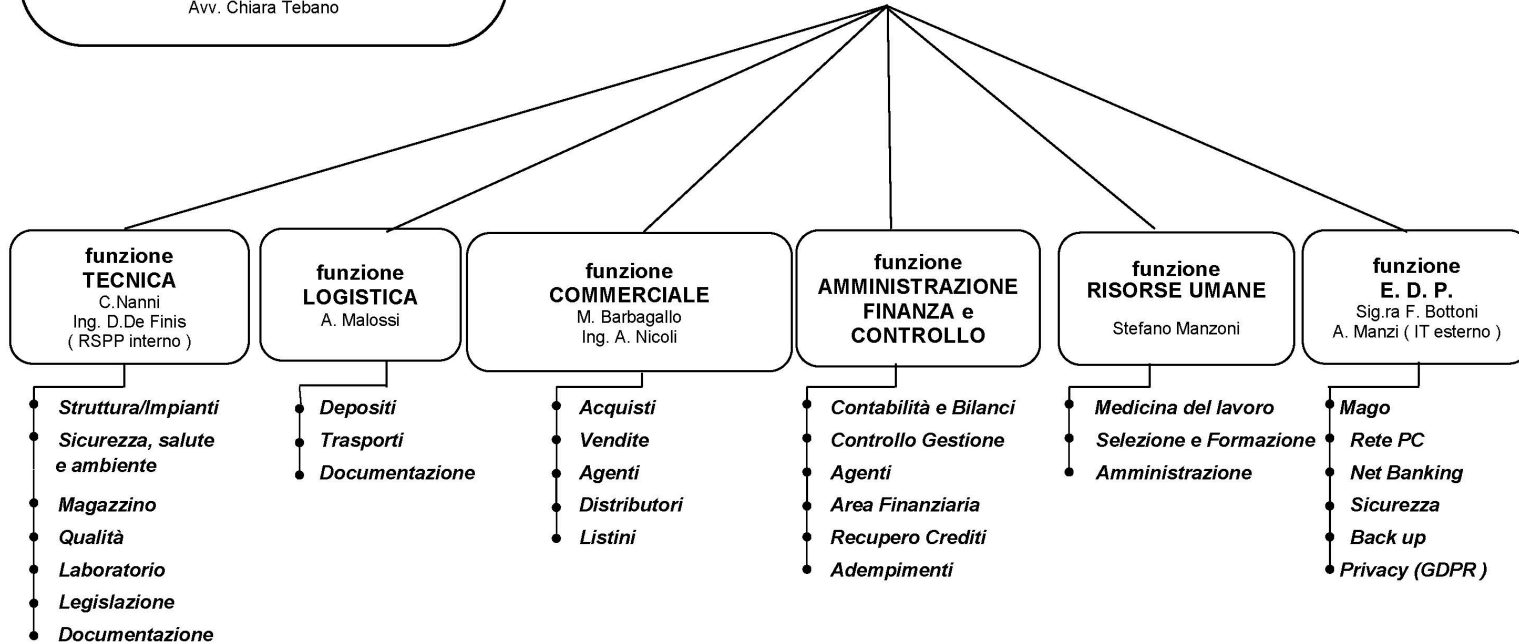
Avv. Chiara Tebano

funzione
TECNICA
C.Nanni
Ing. D.De Finis
( RSPP interno )

Struttura/Impianti
Sicurezza, salute e ambiente
Magazzino
Qualità
Laboratorio
Legislazione
Documentazione

funzione
LOGISTICA
A. Malossi

Depositi
Trasporti
Documentazione

funzione
COMMERCIALE
M. Barbagallo
Ing. A. Nicoli

Acquisti
Vendite
Agenti
Distributori
Listini

funzione
AMMINISTRAZIONE
FINANZA e
CONTROLLO

Contabilità e Bilanci
Controllo Gestione
Agenti
Area Finanziaria
Recupero Crediti
Adempimenti

funzione
RISORSE UMANE
Stefano Manzoni

Medicina del lavoro
Selezione e Formazione
Amministrazione

funzione
E. D. P.
Sig.ra F. Bottoni
A. Manzi ( IT esterno )

Mago
Rete PC
Net Banking
Sicurezza
Back up
Privacy (GDPR )